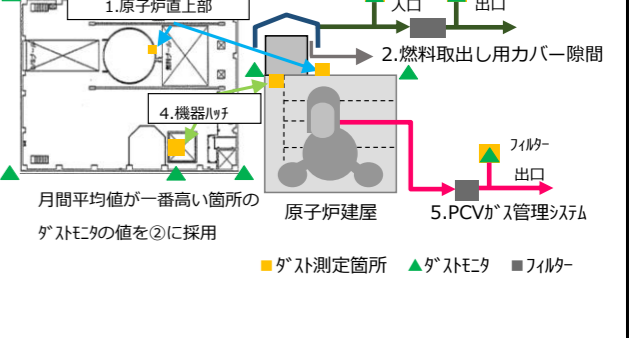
1.原子炉直上部

入口

出口

2.燃料取出し用カバー隙間

4.機器ハッチ

フィルター

出口

月間平均値が一番高い箇所の
ダストモニタの値を②に採用

原子炉建屋

5.PCVガス管理システム

■ダスト測定箇所 ▲ダストモニタ ■フィルター